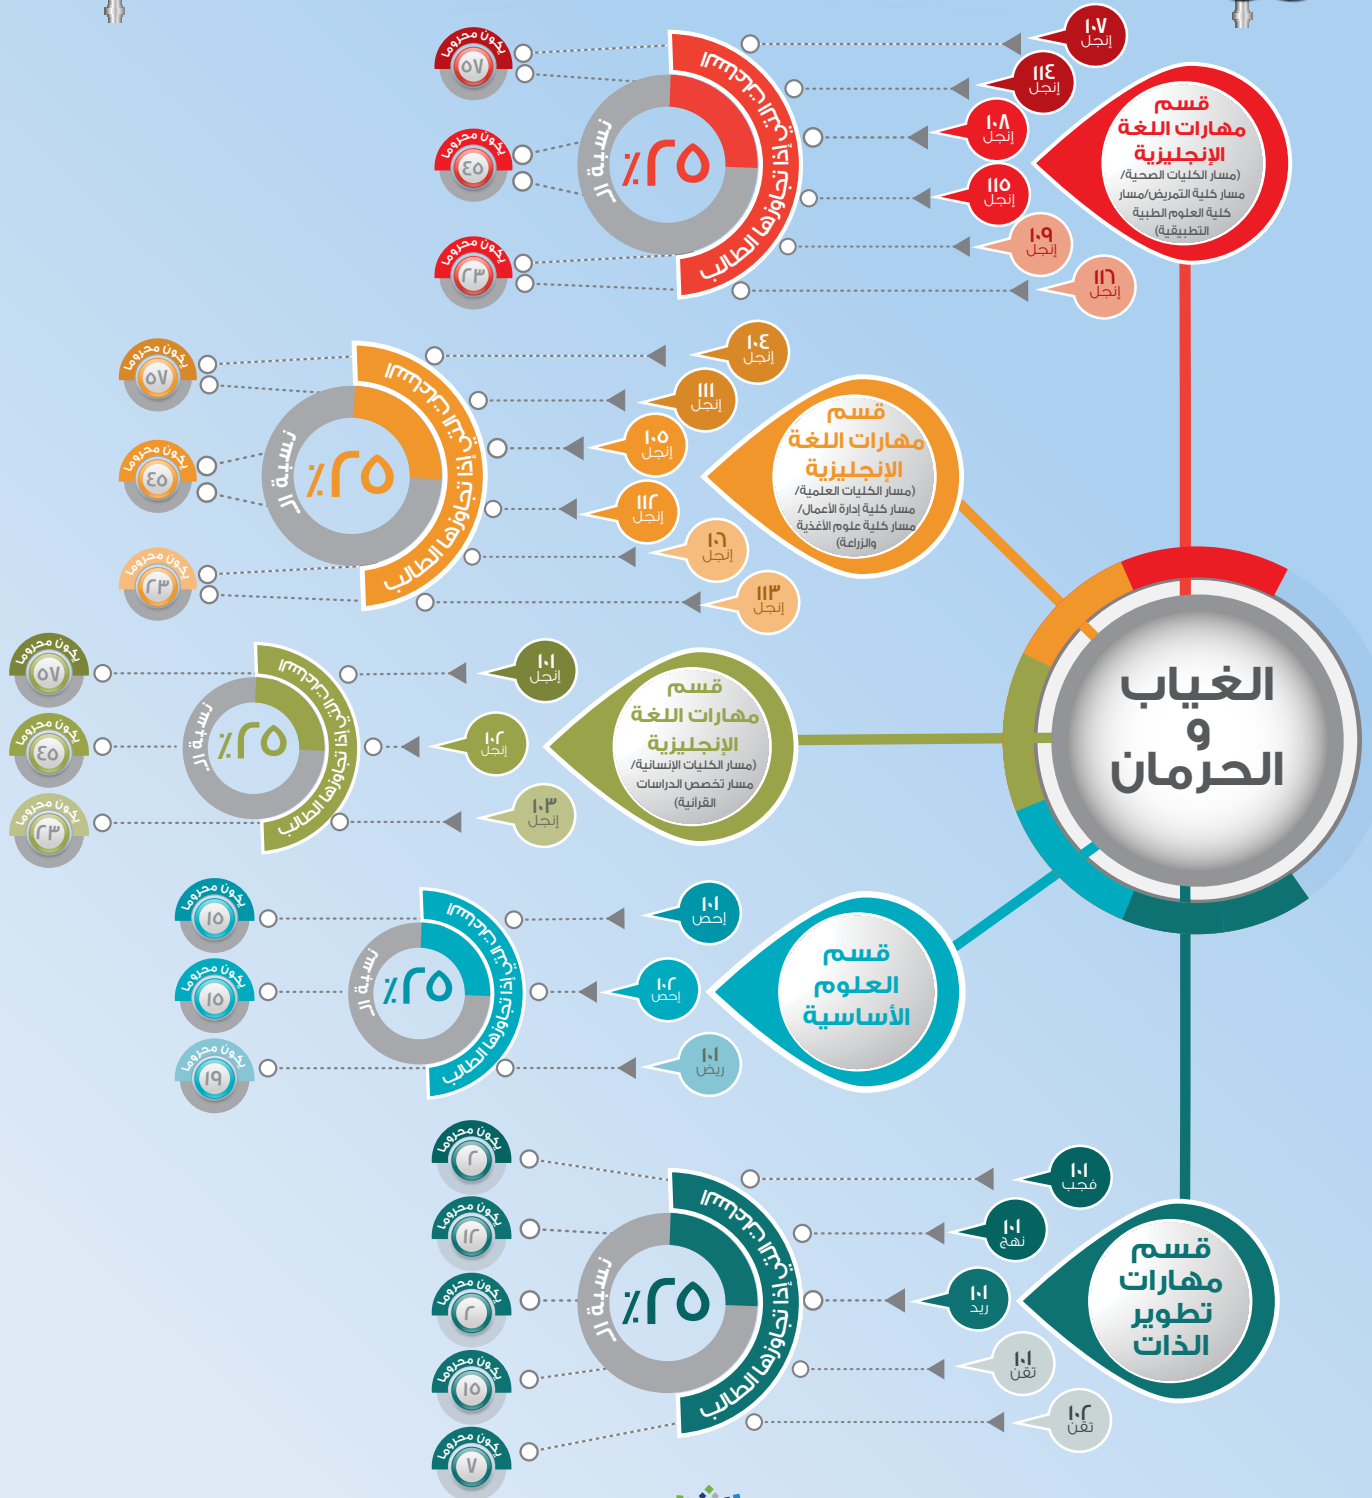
الغياب و الحرمان

قسم مهارات اللغة الإنجليزية
(مسار الكليات الصحية/ مسار كلية التمريض/مسار كلية العلوم الطبية التطبيقية)

١٠٧ إنجل
١١٤ إنجل
١٠٨ إنجل
١١٥ إنجل
١٠٩ إنجل
١١٦ إنجل

نسبة ال ٢٥٪ التي إذا تجاوزها الطالب

يكون محروما ٥٧
يكون محروما ٤٥
يكون محروما ٢٣

قسم مهارات اللغة الإنجليزية
(مسار الكليات العلمية/ مسار كلية إدارة الأعمال/ مسار كلية علوم الأغذية والزراعة)

١٠٤ إنجل
١١١ إنجل
١٠٥ إنجل
١١٢ إنجل
١٠٦ إنجل
١١٣ إنجل

نسبة ال ٢٥٪ التي إذا تجاوزها الطالب

يكون محروما ٥٧
يكون محروما ٤٥
يكون محروما ٢٣

قسم مهارات اللغة الإنجليزية
(مسار الكليات الإنسانية/ مسار تخصص الدراسات القرآنية)

١٠١ إنجل
١٠٢ إنجل
١٠٣ إنجل

نسبة ال ٢٥٪ التي إذا تجاوزها الطالب

يكون محروما ٥٧
يكون محروما ٤٥
يكون محروما ٢٣

قسم العلوم الأساسية

١٠١ إحص
١٠٢ إحص
١٠١ ريض

نسبة ال ٢٥٪ التي إذا تجاوزها الطالب

يكون محروما ١٥
يكون محروما ١٥
يكون محروما ١٩

قسم مهارات تطوير الذات

١٠١ فجب
١٠١ نهج
١٠١ ريد
١٠١ تقن
١٠٢ تقن

نسبة ال ٢٥٪ التي إذا تجاوزها الطالب

يكون محروما ٢
يكون محروما ١٢
يكون محروما ٢
يكون محروما ١٥
يكون محروما ٧